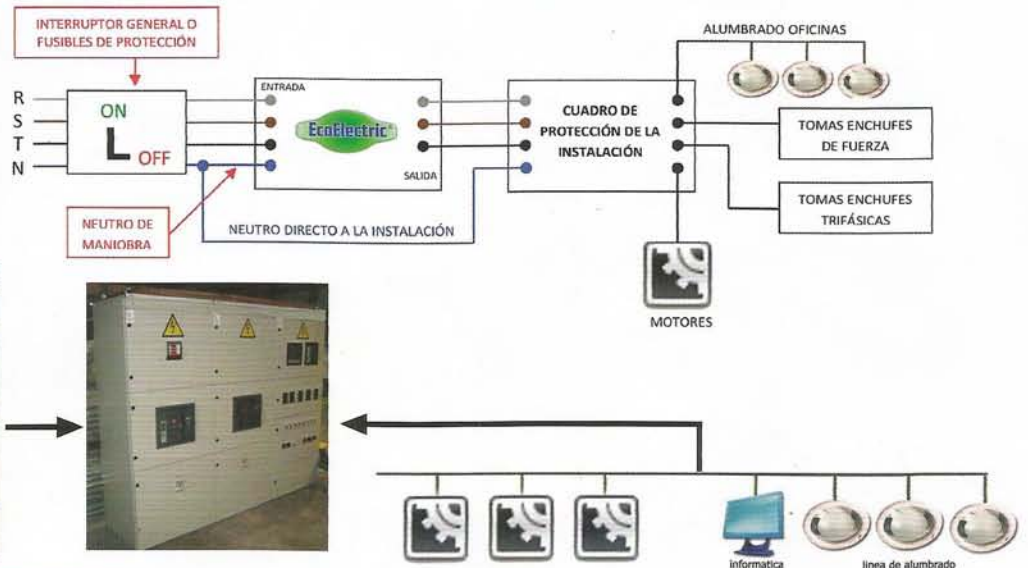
INTERRUPTOR GENERAL O FUSIBLES DE PROTECCIÓN

R
S
T
N

ON
L
OFF

ENTRADA

EcoElectric

SALIDA

NEUTRO DE MANIOBRA

NEUTRO DIRECTO A LA INSTALACIÓN

CUADRO DE PROTECCIÓN DE LA INSTALACIÓN

ALUMBRADO OFICINAS

TOMAS ENCHUFES DE FUERZA

TOMAS ENCHUFES TRIFÁSICAS

MOTORES

informatica

linea de alumbrado